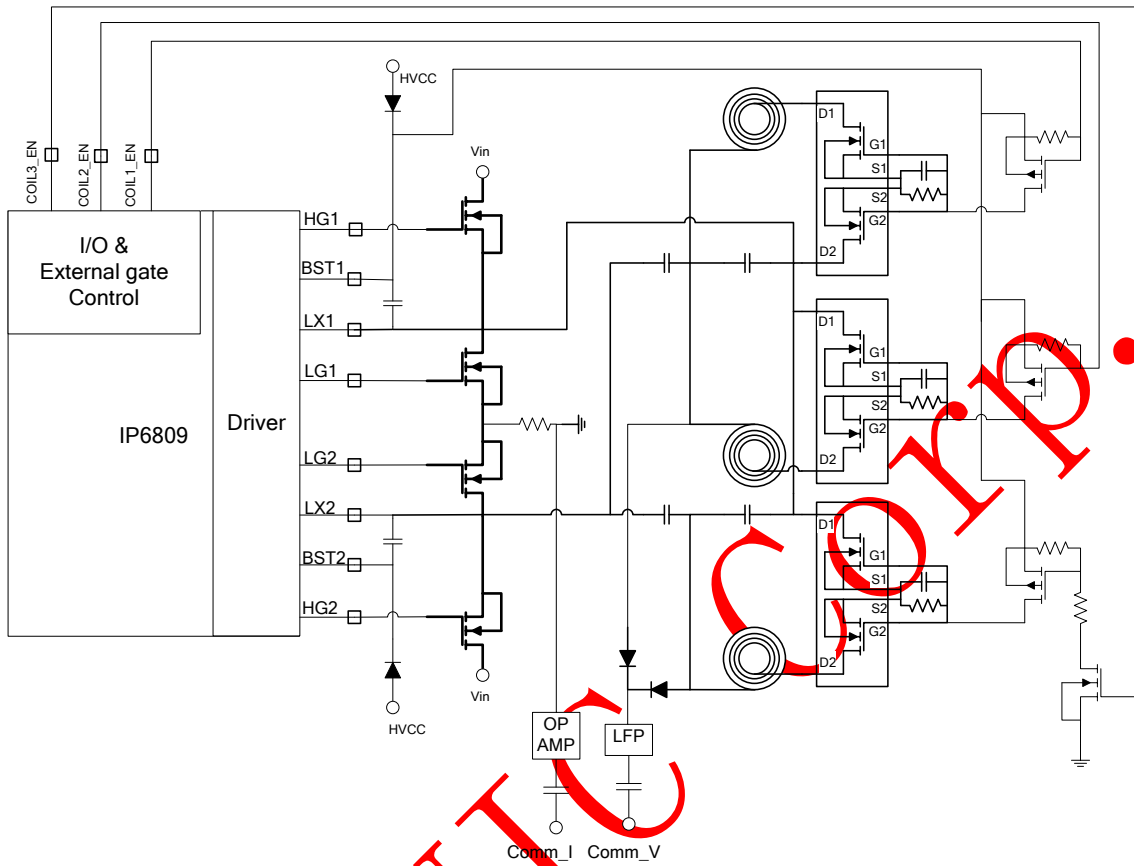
COIL3_EN COIL2_EN COIL1_EN

HVCC

Vin

I/O &
External gate
Control

HG1
BST1
LX1
LG1
LG2
LX2
BST2
HG2

IP6809

Driver

D1
G1
S1
S2
G2
D2

D1
G1
S1
S2
G2
D2

D1
G1
S1
S2
G2
D2

Vin

HVCC

OP AMP

LFP

Comm_I Comm_V

IC Corp.